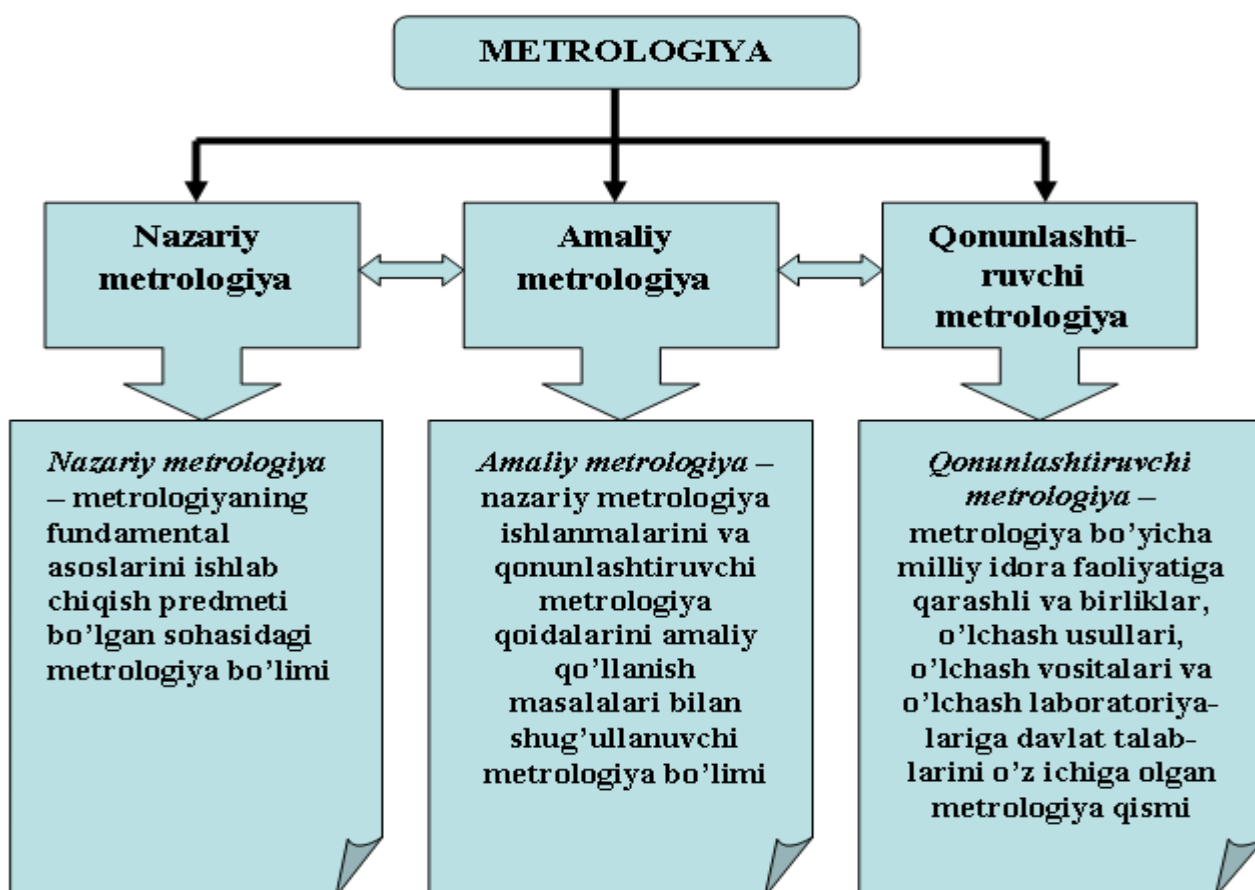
METROLOGIYA

Nazariy metrologiya

Amaliy metrologiya

Qonunlashtiruvchi metrologiya

*Nazariy metrologiya* – metrologiyaning fundamental asoslarini ishlab chiqish predmeti bo'lgan sohasidagi metrologiya bo'limi

*Amaliy metrologiya* – nazariy metrologiya ishlanmalarini va qonunlashtiruvchi metrologiya qoidalarini amaliy qo'llanish masalalari bilan shug'ullanuvchi metrologiya bo'limi

*Qonunlashtiruvchi metrologiya* – metrologiya bo'yicha milliy idora faoliyatiga qarashli va birliklar, o'lchash usullari, o'lchash vositalari va o'lchash laboratoriyalariga davlat talablarini o'z ichiga olgan metrologiya qismi